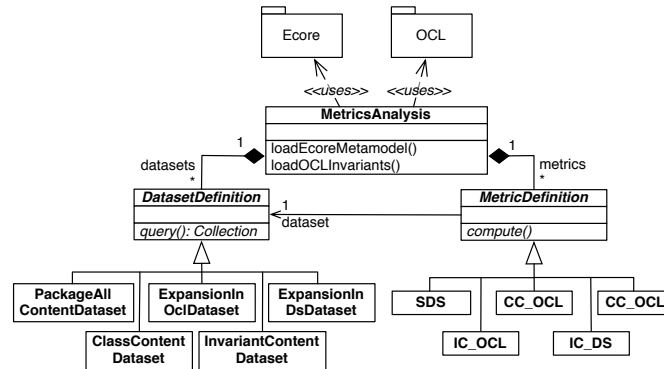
Ecore

OCL

<<uses>>

<<uses>>

MetricsAnalysis

loadEcoreMetamodel()
loadOCLInvariants()

1

datasets
*

1

metrics
*

DatasetDefinition

query(): Collection

1
dataset

MetricDefinition

compute()

PackageAll ContentDataset

ExpansionIn OclDataset

ExpansionIn DsDataset

ClassContent Dataset

InvariantContent Dataset

SDS

CC_OCL

CC_OCL

IC_OCL

IC_DS